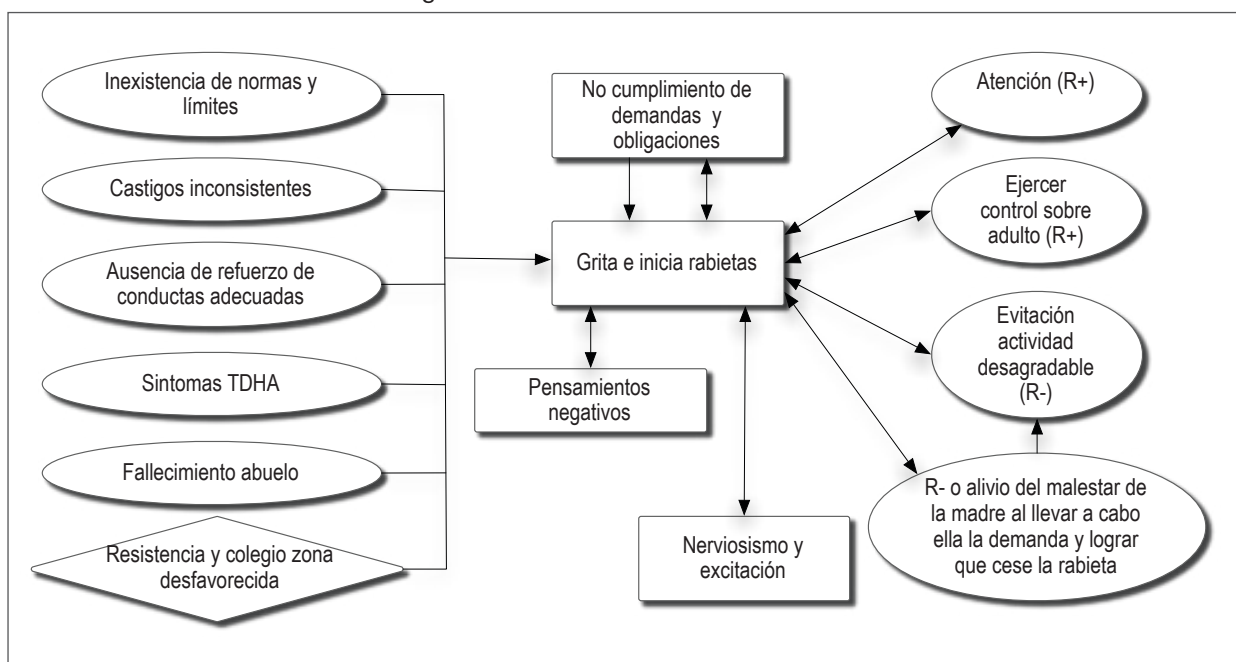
Inexistencia de normas y límites

Castigos inconsistentes

Ausencia de refuerzo de conductas adecuadas

Sintomas TDHA

Fallecimiento abuelo

Resistencia y colegio zona desfavorecida

No cumplimiento de demandas y obligaciones

Grita e inicia rabietas

Pensamientos negativos

Nerviosismo y excitación

Atención (R+)

Ejercer control sobre adulto (R+)

Evitación actividad desagradable (R-)

R- o alivio del malestar de la madre al llevar a cabo ella la demanda y lograr que cese la rabieta